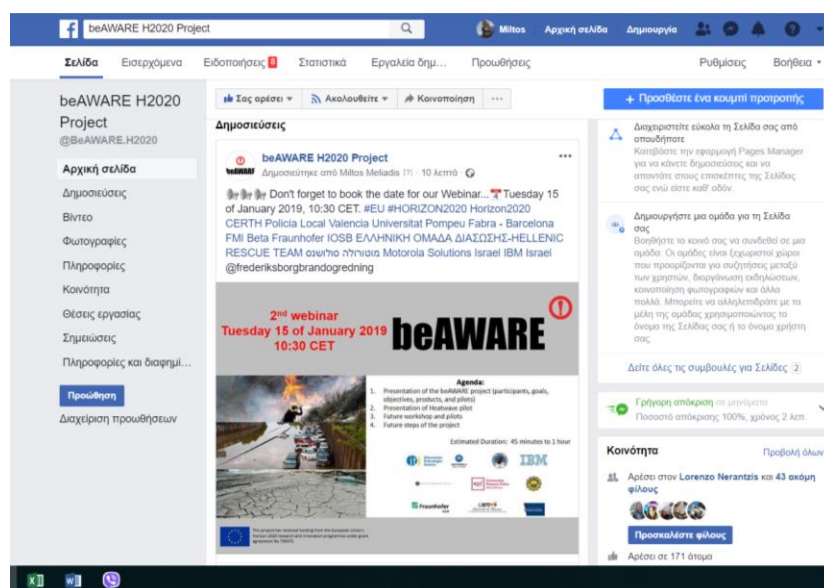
beAWARE H2020 Project

Miltos Αρχική σελίδα Δημιουργία

Σελίδα Εισερχόμενα Ειδοποιήσεις 8 Στατιστικά Εργαλεία δημ... Προωθήσεις Ρυθμίσεις Βοήθεια

beAWARE H2020 Project
@BeAWARE.H2020

Αρχική σελίδα
Δημοσιεύσεις
Βίντεο
Φωτογραφίες
Πληροφορίες
Κοινότητα
Θέσεις εργασίας
Σημειώσεις
Πληροφορίες και διαφημί...

Προώθηση
Διαχείριση προωθήσεων

Σας αρέσει Ακολουθείτε Κοινοποίηση ...

Δημοσιεύσεις

beAWARE H2020 Project
Δημοσιεύτηκε από Miltos Meliadis [?] · 10 λεπτά

Don't forget to book the date for our Webinar... Tuesday 15 of January 2019, 10:30 CET. #EU #HORIZON2020 Horizon2020 CERTH Policia Local Valencia Universitat Pompeu Fabra - Barcelona FMI Beta Fraunhofer IOSB ΕΛΛΗΝΙΚΗ ΟΜΑΔΑ ΔΙΑΣΩΣΗΣ-HELLENIC RESCUE TEAM מוטורולה סולושנס Motorola Solutions Israel IBM Israel @frederiksborgbrandogredning

2nd webinar
Tuesday 15 of January 2019
10:30 CET

beAWARE

Agenda:
1. Presentation of the beAWARE project (participants, goals, objectives, products and pilots)
2. Presentation of Heatwave pilot
3. Future workshop and pilots
4. Future steps of the project

Estimated Duration: 45 minutes to 1 hour

IBM

Fraunhofer

+ Προσθέστε ένα κουμπί προτροπής

Διαχειριστείτε εύκολα τη Σελίδα σας από οπουδήποτε
Κατεβάστε την εφαρμογή Pages Manager για να κάνετε δημοσιεύσεις και να απαντάτε στους επισκέπτες της Σελίδας σας ενώ είστε καθ' οδόν.

Δημιουργήστε μια ομάδα για τη Σελίδα σας
Βοηθήστε το κοινό σας να συνδεθεί σε μια ομάδα. Οι ομάδες είναι ξεχωριστοί χώροι που προορίζονται για συζητήσεις μεταξύ των χρηστών, διοργάνωση εκδηλώσεων, κοινοποίηση φωτογραφιών και άλλα πολλά. Μπορείτε να αλληλεπιδράτε με τα μέλη της ομάδας χρησιμοποιώντας το όνομα της Σελίδας σας ή το όνομα χρήστη σας.

Δείτε όλες τις συμβουλές για Σελίδες 2

Γρήγορη απόκριση σε μηνύματα
Ποσοστό απόκρισης 100%, χρόνος 2 λεπ.

Κοινότητα Προβολή όλων
Αρέσει στον Lorenzo Nerantzis και 43 ακόμη φίλους
Προσκαλέστε φίλους
Αρέσει σε 171 άτομα